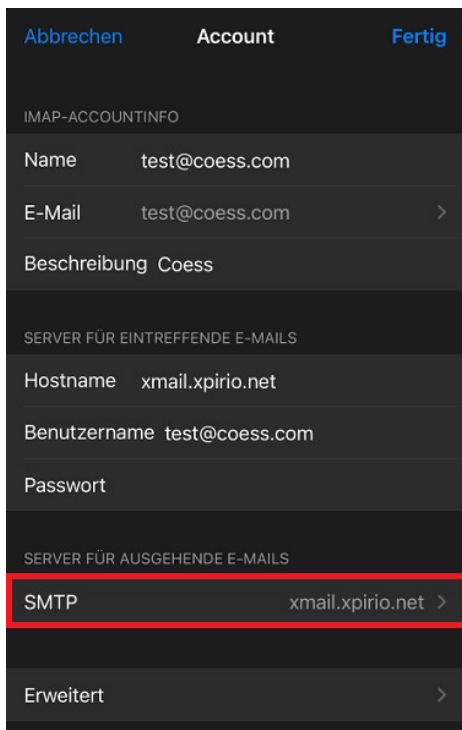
Abbrechen Account Fertig

IMAP-ACCOUNTINFO

Name test@coess.com

E-Mail test@coess.com

Beschreibung Coess

SERVER FÜR EINTREFFENDE E-MAILS

Hostname xmail.xpirio.net

Benutzername test@coess.com

Passwort

SERVER FÜR AUSGEHENDE E-MAILS

SMTP xmail.xpirio.net

Erweitert